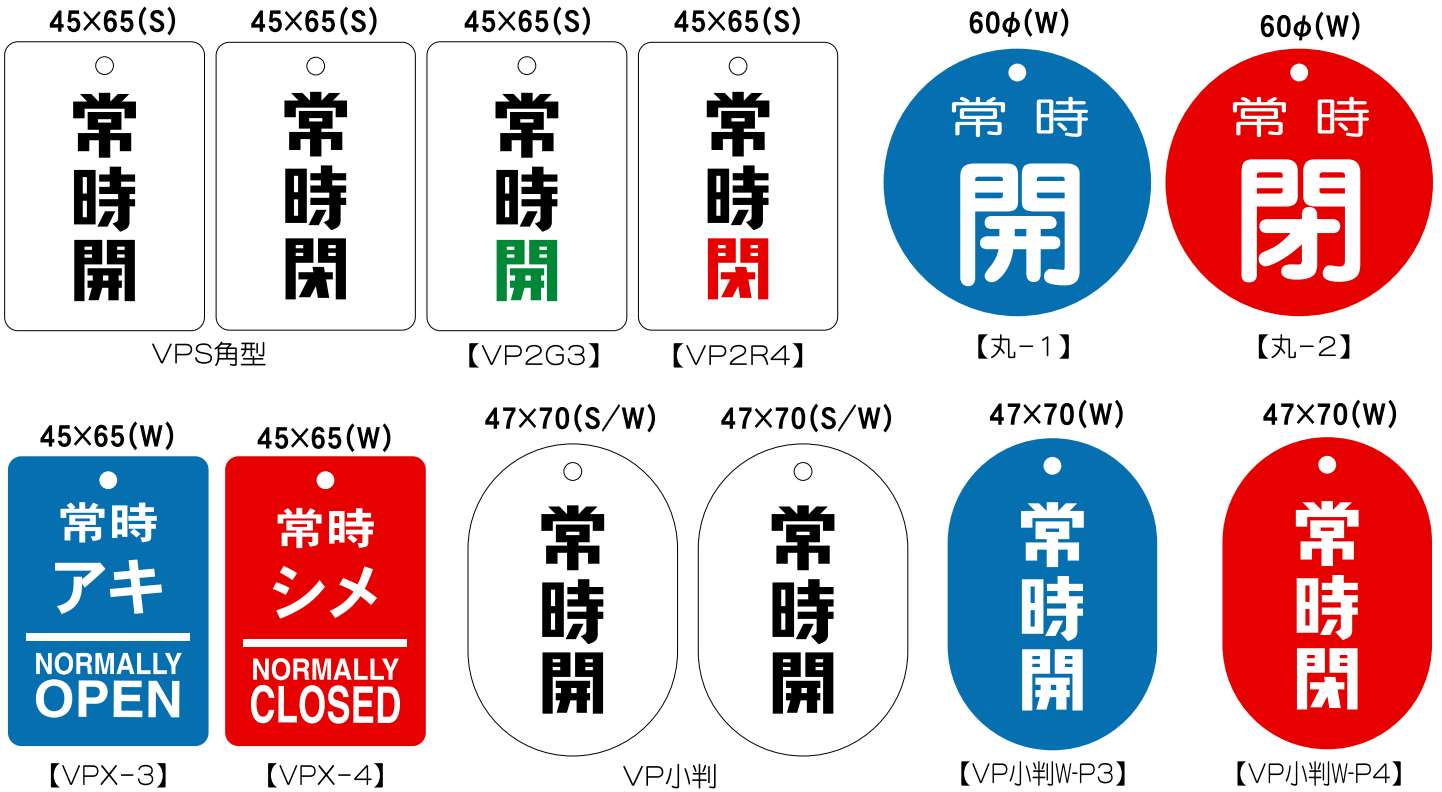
45×65(S)
常時開

45×65(S)
常時閉

VPS角型

45×65(S)
常時開

【VP2G3】

45×65(S)
常時閉

【VP2R4】

60φ(W)
常時
開

【丸-1】

60φ(W)
常時
閉

【丸-2】

45×65(W)
常時
アキ
NORMALLY OPEN

【VPX-3】

45×65(W)
常時
シメ
NORMALLY CLOSED

【VPX-4】

47×70(S/W)
常時開

47×70(S/W)
常時閉

VP小判

47×70(W)
常時開

【VP小判W-P3】

47×70(W)
常時閉

【VP小判W-P4】